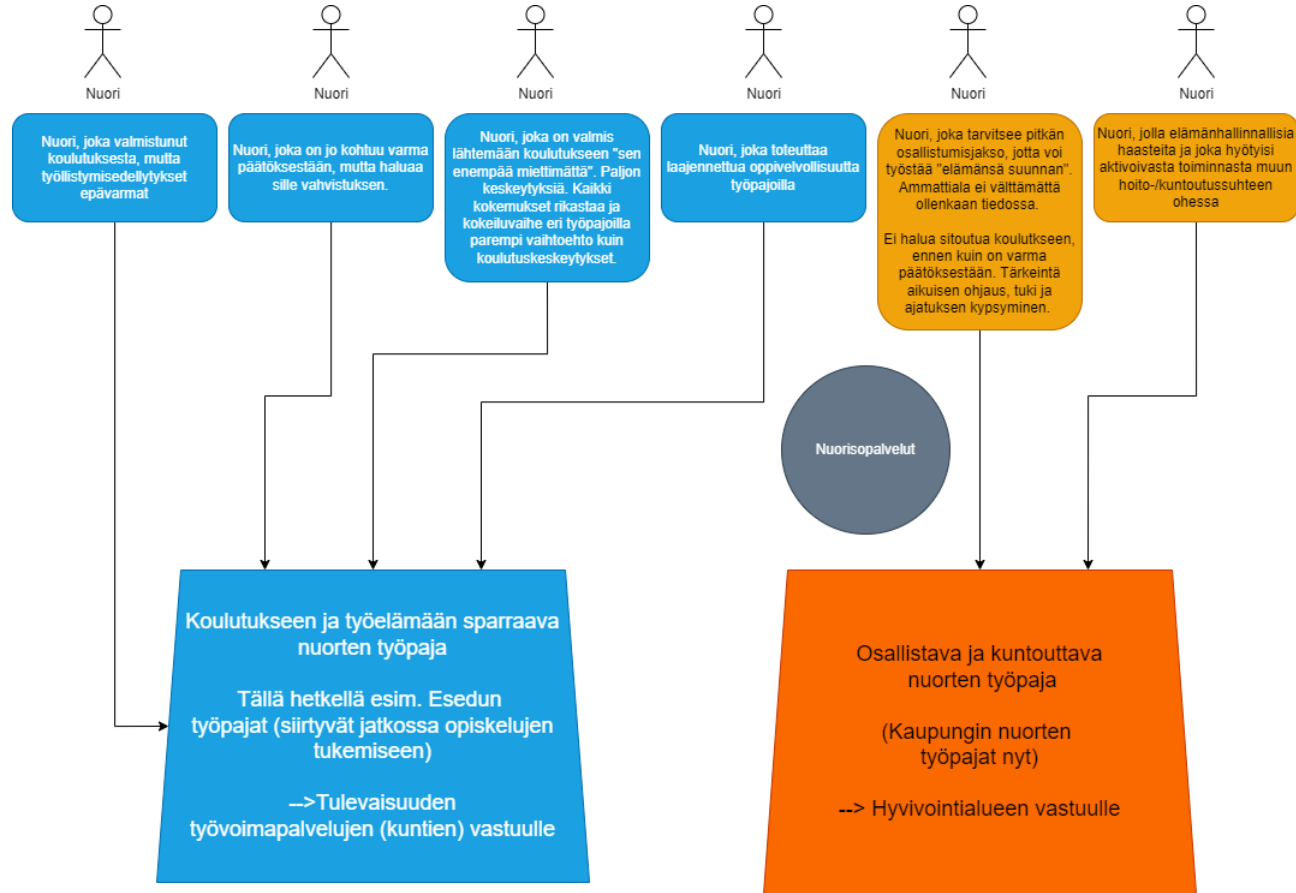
Nuori

Nuori

Nuori

Nuori

Nuori

Nuori

Nuori, joka valmistunut koulutuksesta, mutta työllistymisedellytykset epävarmat

Nuori, joka on jo kohtuu varma päätöksestään, mutta haluaa sille vahvistuksen.

Nuori, joka on valmis lähtemään koulutukseen "sen enempää miettimättä". Paljon keskeytyksiä. Kaikki kokemukset rikastaa ja kokeiluvaihe eri työpajoilla parempi vaihtoehto kuin koulutuskeskeytykset.

Nuori, joka toteuttaa laajennettua oppivelvollisuutta työpajoilla

Nuori, joka tarvitsee pitkän osallistumisjakso, jotta voi työstää "elämänsä suunnan". Ammattiala ei välttämättä ollenkaan tiedossa.

Ei halua sitoutua koulutukseen, ennen kuin on varma päätöksestään. Tärkeintä aikuisen ohjaus, tuki ja ajatuksen kypsyminen.

Nuori, jolla elämänhallinnallisia haasteita ja joka hyötyisi aktivoivasta toiminnasta muun hoito-/kuntoutussuhteen ohessa

Nuorisopalvelut

Koulutukseen ja työelämään sparraava nuorten työpaja

Tällä hetkellä esim. Esedun työpajat (siirtyvät jatkossa opiskelujen tukemiseen)

-->Tulevaisuuden työvoimapalvelujen (kuntien) vastuulle

Osallistava ja kuntouttava nuorten työpaja

(Kaupungin nuorten työpajat nyt)

--> Hyvivointialueen vastuulle